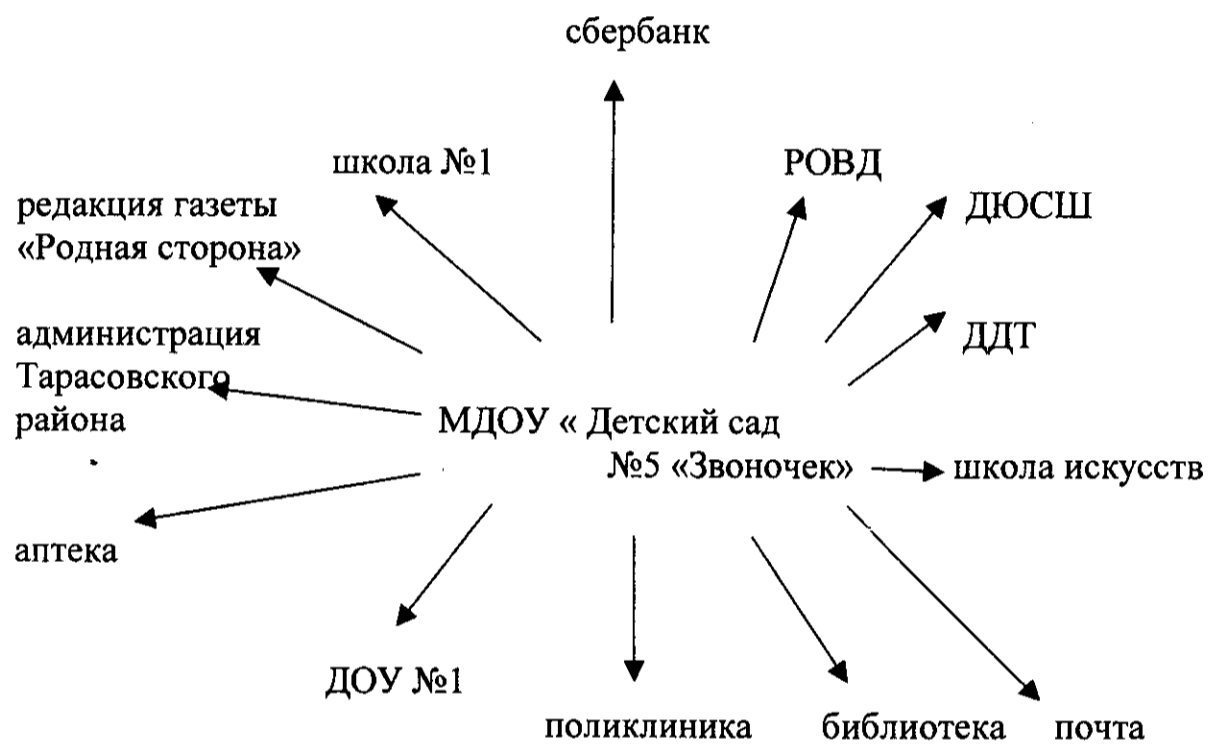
сбербанк

школа №1

РОВД

ДЮСШ

редакция газеты «Родная сторона»

ДДТ

администрация Тарасовского района

МДОУ « Детский сад №5 «Звоночек»

школа искусств

аптека

ДОУ №1

поликлиника

библиотека

почта